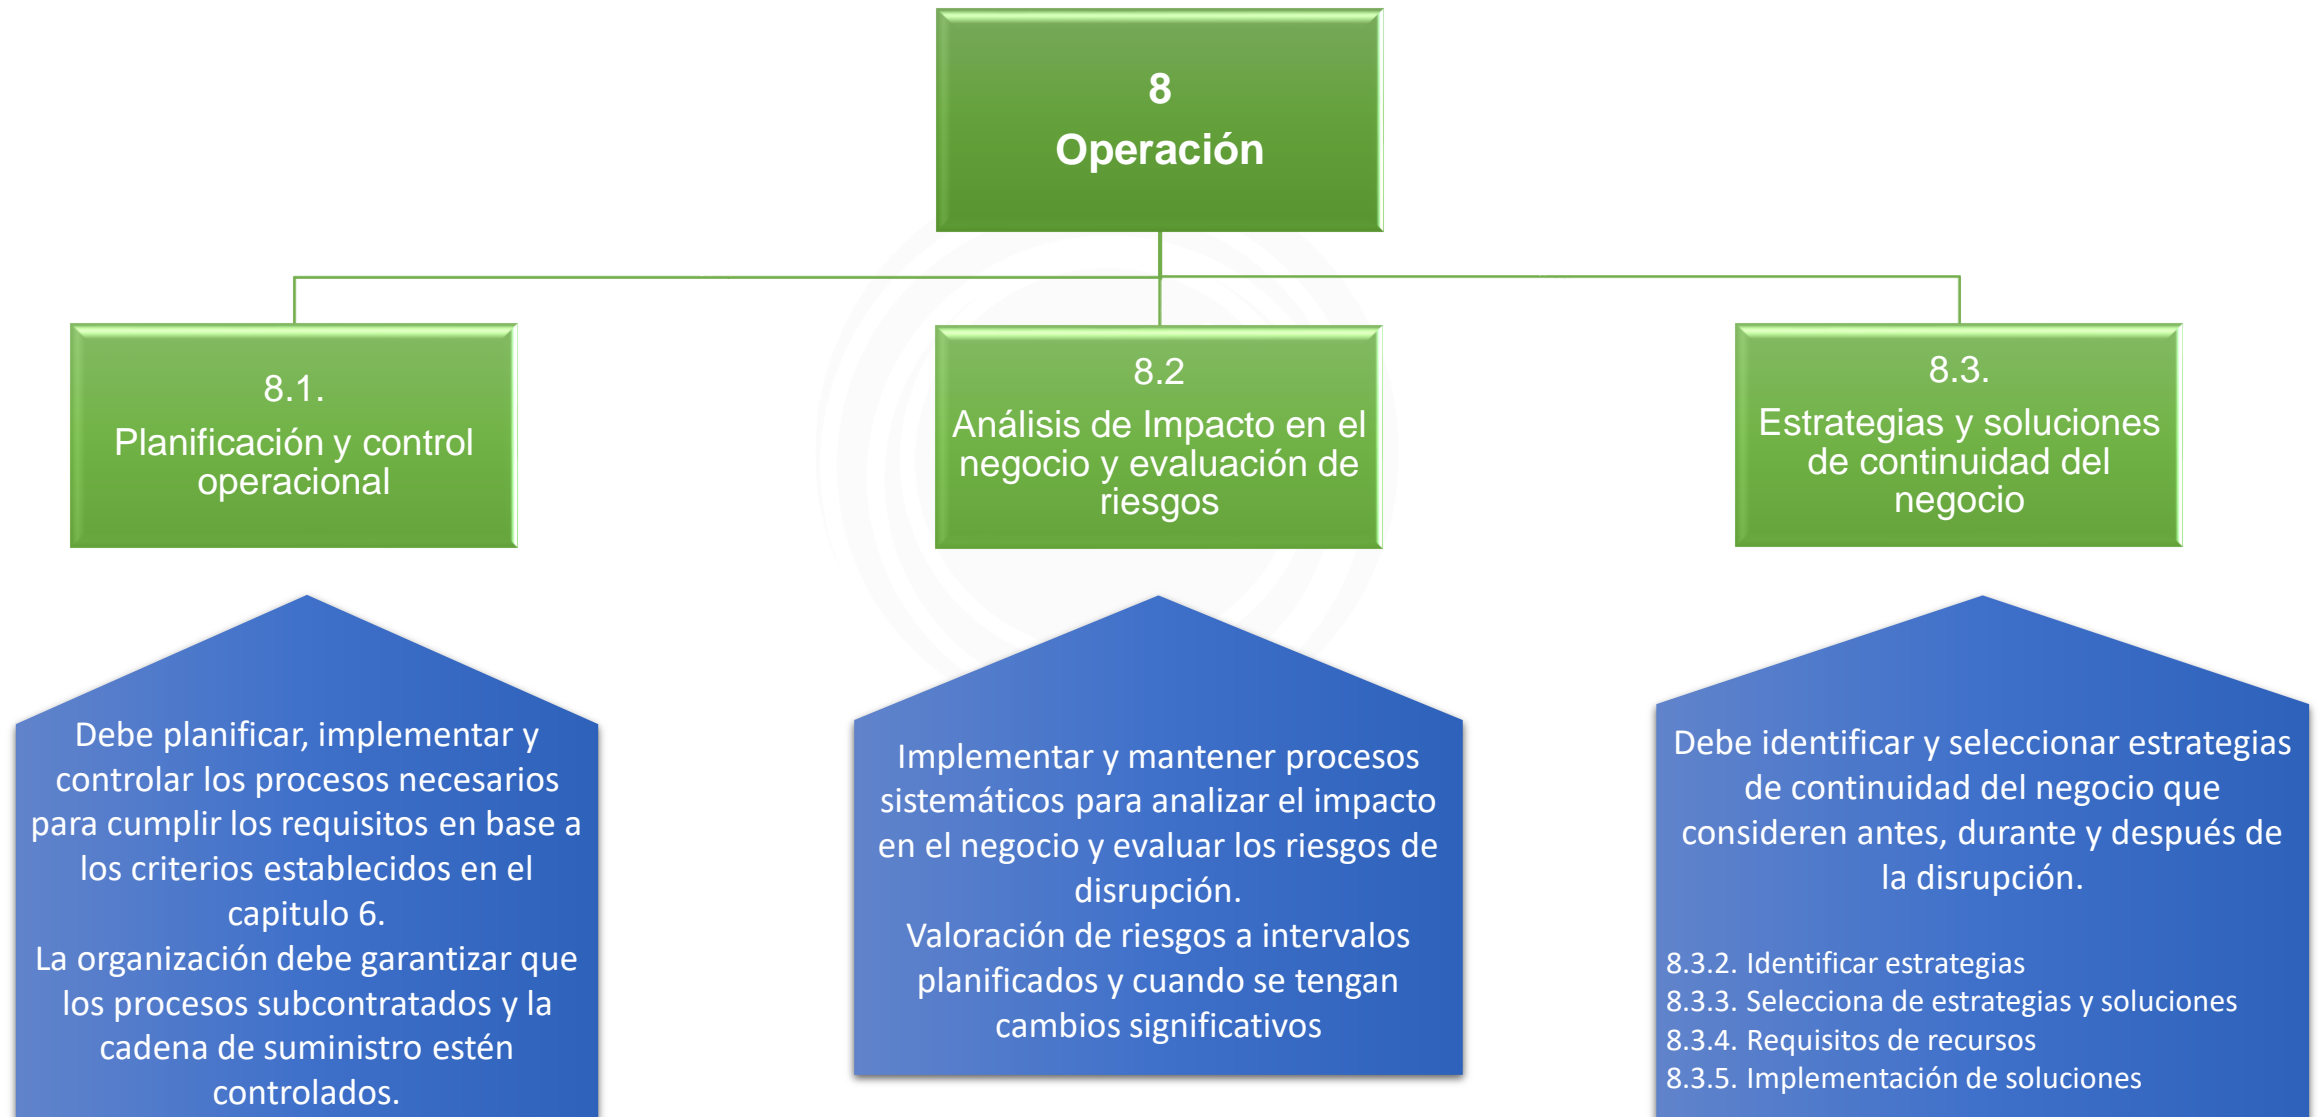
8
Operación

8.1.
Planificación y control operacional

8.2
Análisis de Impacto en el negocio y evaluación de riesgos

8.3.
Estrategias y soluciones de continuidad del negocio

Debe planificar, implementar y controlar los procesos necesarios para cumplir los requisitos en base a los criterios establecidos en el capitulo 6.
La organización debe garantizar que los procesos subcontratados y la cadena de suministro estén controlados.

Implementar y mantener procesos sistemáticos para analizar el impacto en el negocio y evaluar los riesgos de disrupción.
Valoración de riesgos a intervalos planificados y cuando se tengan cambios significativos

Debe identificar y seleccionar estrategias de continuidad del negocio que consideren antes, durante y después de la disrupción.

8.3.2. Identificar estrategias
8.3.3. Selecciona de estrategias y soluciones
8.3.4. Requisitos de recursos
8.3.5. Implementación de soluciones